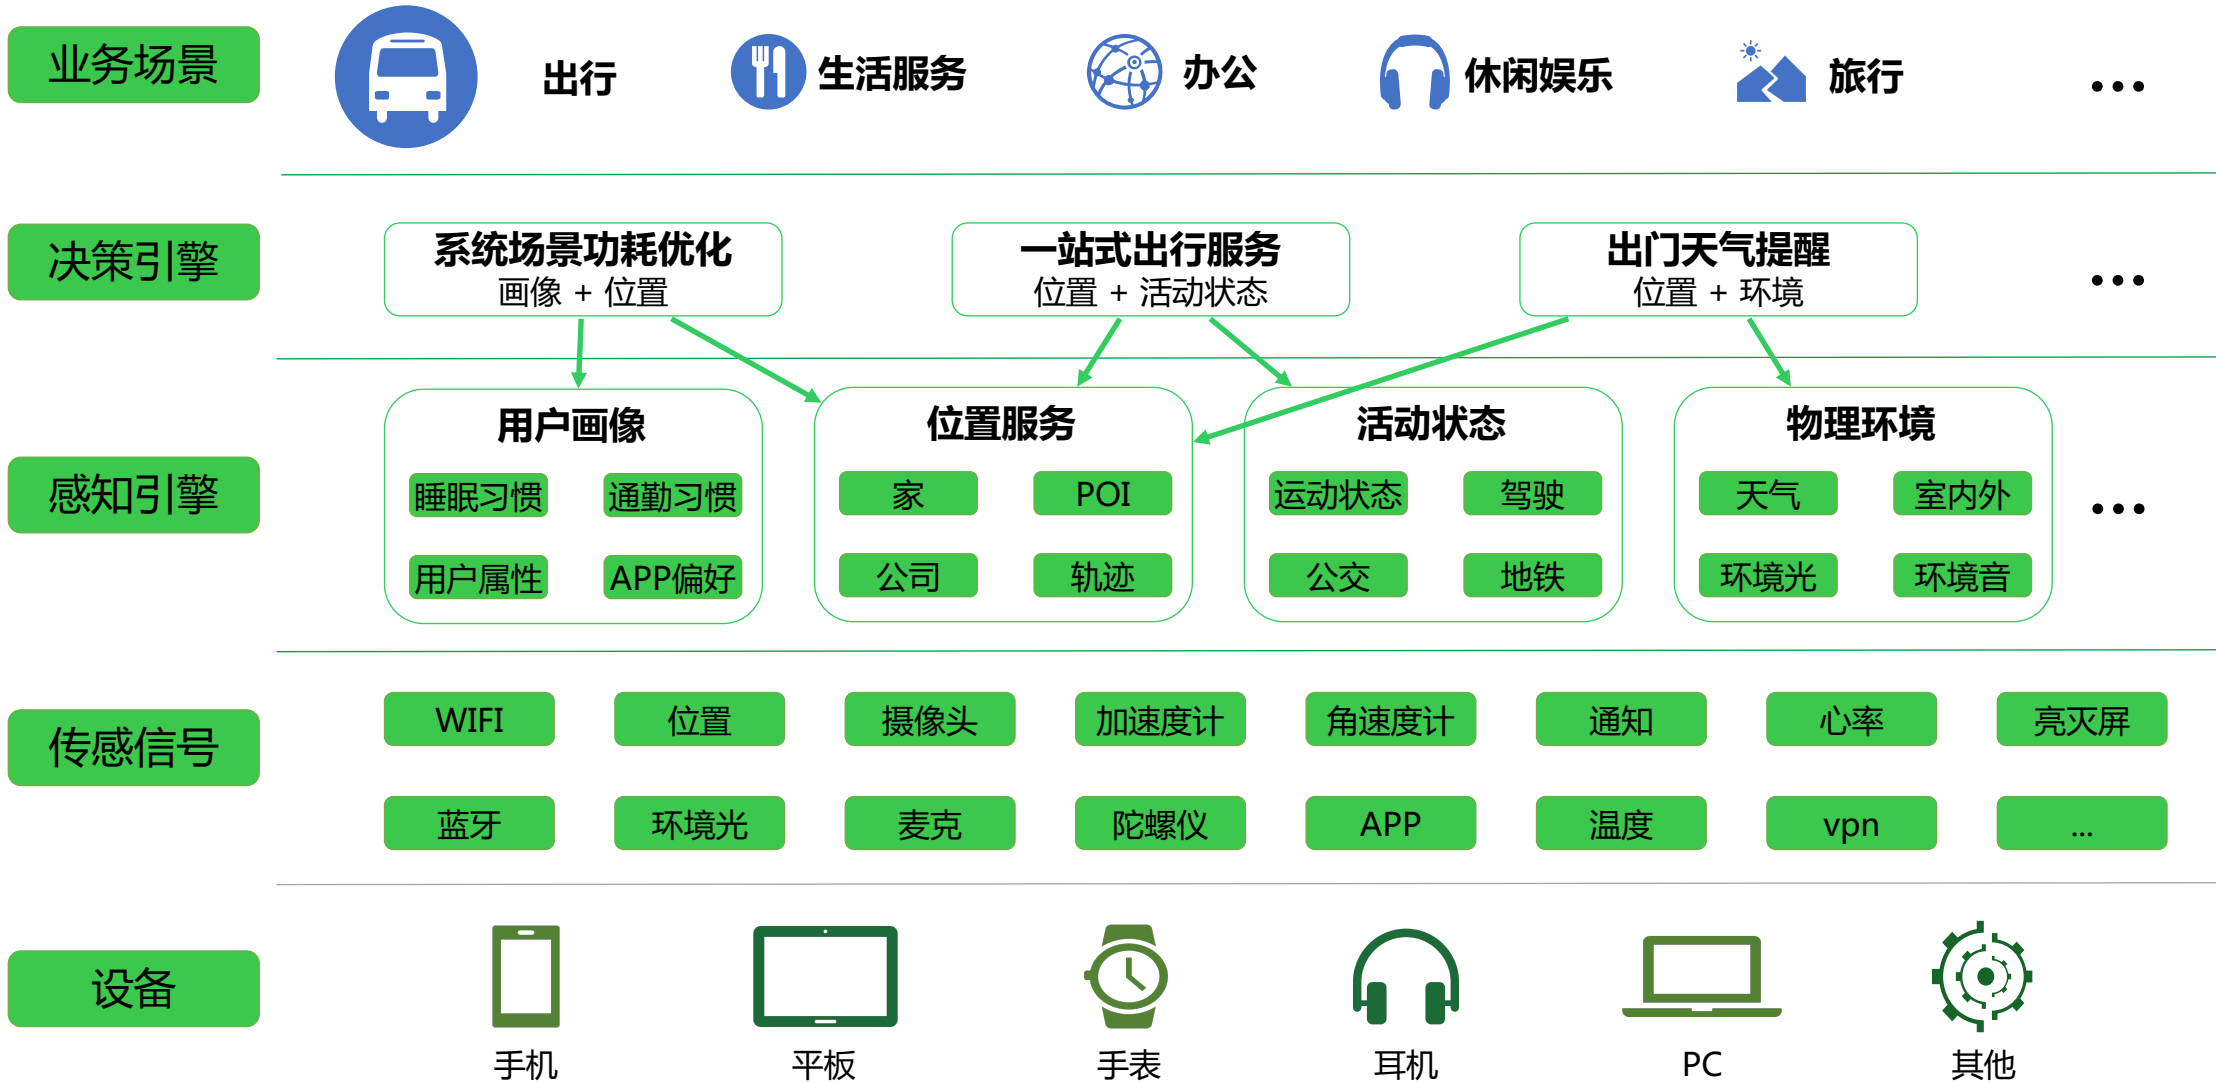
业务场景

出行 生活服务 办公 休闲娱乐 旅行 ...

决策引擎

系统场景功耗优化
画像 + 位置

一站式出行服务
位置 + 活动状态

出门天气提醒
位置 + 环境

...

感知引擎

用户画像
睡眠习惯 通勤习惯
用户属性 APP偏好

位置服务
家 POI
公司 轨迹

活动状态
运动状态 驾驶
公交 地铁

物理环境
天气 室内外
环境光 环境音

...

传感信号

| WIFI | 位置 | 摄像头 | 加速度计 | 角速度计 | 通知 | 心率 | 亮灭屏 |
|---|---|---|---|---|---|---|---|
| 蓝牙 | 环境光 | 麦克 | 陀螺仪 | APP | 温度 | vpn | ... |

设备

手机 平板 手表 耳机 PC 其他